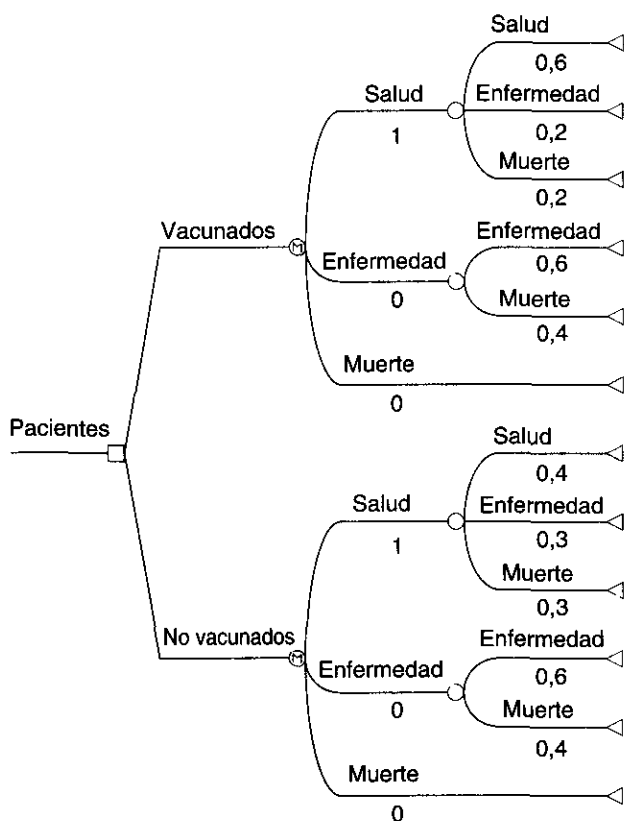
Pacientes

Vacunados

Salud
1

Salud
0,6
Enfermedad
0,2
Muerte
0,2

Enfermedad
0

Enfermedad
0,6
Muerte
0,4

Muerte
0

No vacunados

Salud
1

Salud
0,4
Enfermedad
0,3
Muerte
0,3

Enfermedad
0

Enfermedad
0,6
Muerte
0,4

Muerte
0